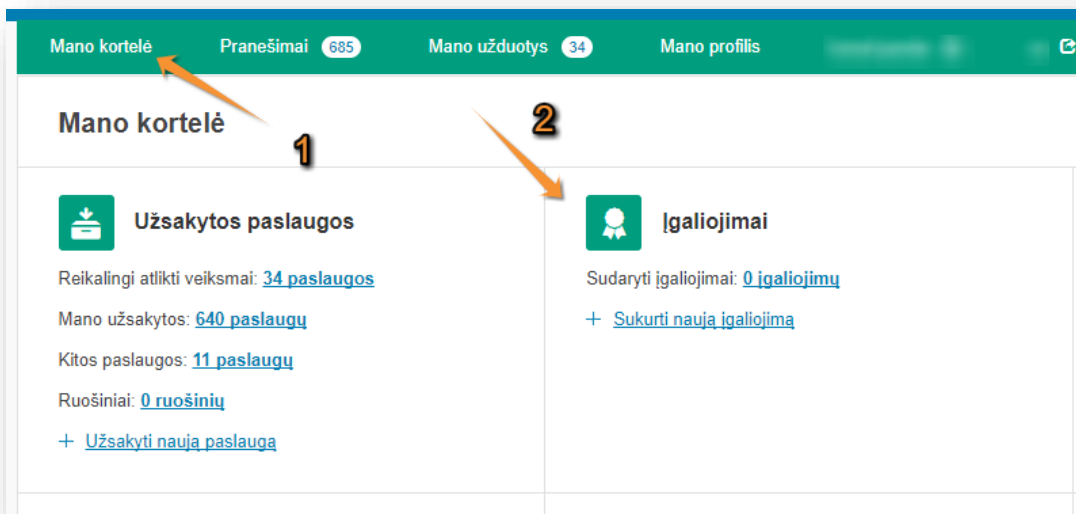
Mano kortelė Pranešimai 685 Mano užduotys 34 Mano profilis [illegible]

Mano kortelė

1

2

Užsakytos paslaugos

Reikalingi atlikti veiksmai: 34 paslaugos

Mano užsakytos: 640 paslaugų

Kitos paslaugos: 11 paslaugų

Ruošiniai: 0 ruošinių

+ Užsakyti naują paslaugą

Įgaliojimai

Sudaryti įgaliojimai: 0 įgaliojimų

+ Sukurti naują įgaliojimą